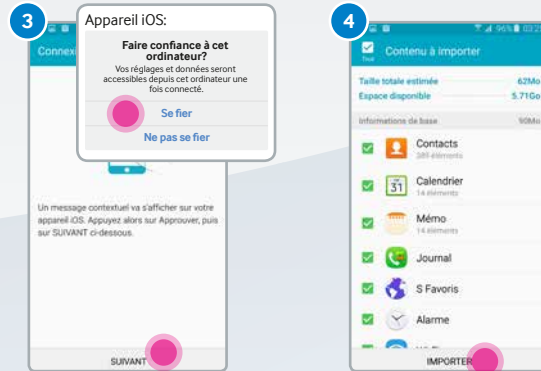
3

Appareil iOS:

Faire confiance à cet ordinateur?

Vos réglages et données seront accessibles depuis cet ordinateur une fois connecté.

Se fier

Ne pas se fier

Connexi

Un message contextuel va s'afficher sur votre appareil iOS. Appuyez alors sur Approuver, puis sur SUIVANT ci-dessous.

SUIVANT

4

Tout

Contenu à importer

Taille totale estimée 62Mo

Espace disponible 5.71Go

Informations de base 90Mo

Contacts
385 éléments

31 Calendrier
14 éléments

Mémo
14 éléments

Journal

S Favoris

Alarme

IMPORTER